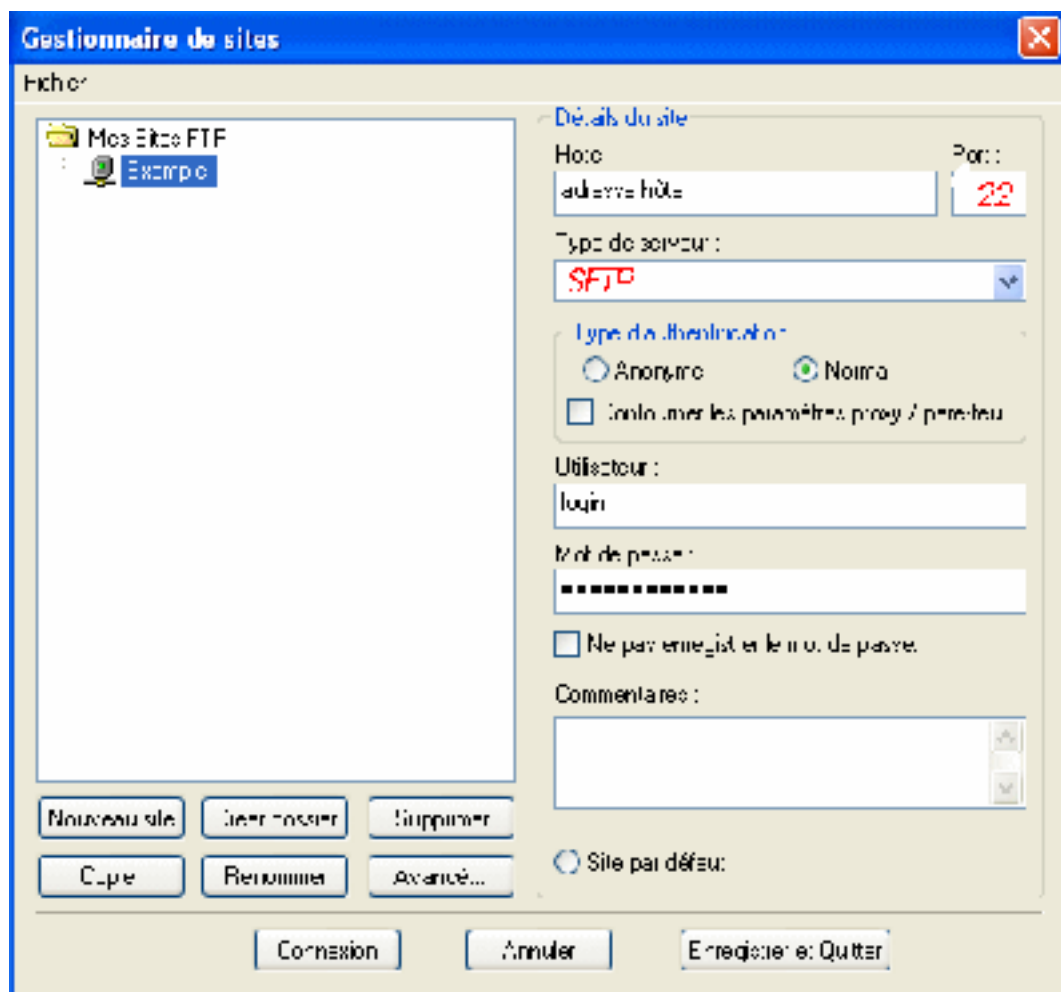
Gestionnaire de sites

Fichier

Mes Sites FTP
Exemple

Détails du site

Hôte
adresse hôte

Port :
22

Type de serveur :
SFTP

Type d'authentification
Anonyme
Normal
Outrepasser les paramètres proxy / pare-feu

Utilisateur :
login

Mot de passe :
••••••••••••

Ne pas enregistrer le mot de passe

Commentaires :

Site par défaut

Nouveau site
Créer dossier
Supprimer
Copie
Renommer
Avancé...

Connexion
Annuler
Enregistrer et Quitter